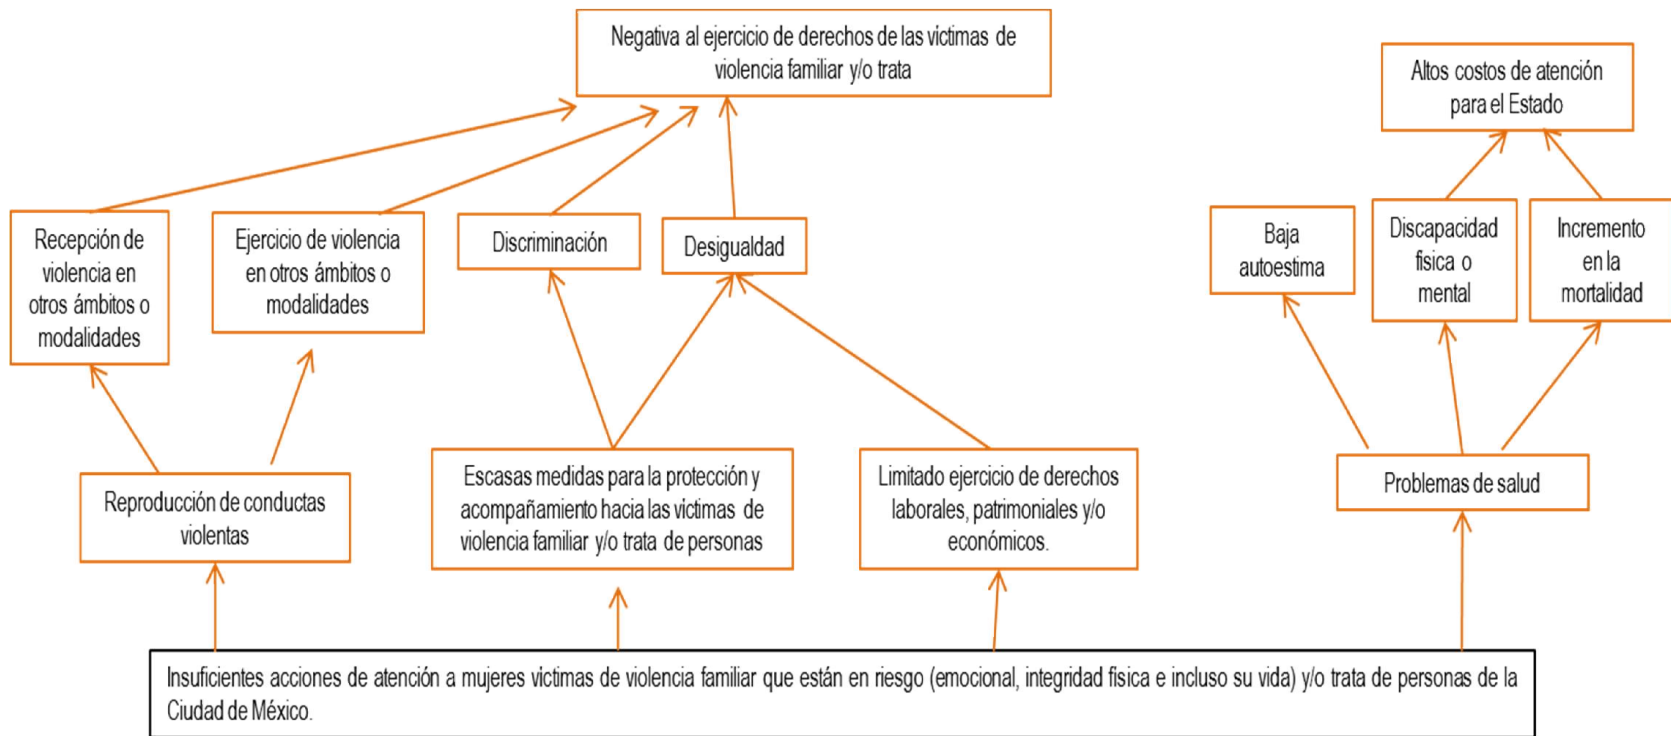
Negativa al ejercicio de derechos de las victimas de violencia familiar y/o trata

Altos costos de atención para el Estado

Recepción de violencia en otros ámbitos o modalidades

Ejercicio de violencia en otros ámbitos o modalidades

Discriminación

Desigualdad

Baja autoestima

Discapacidad física o mental

Incremento en la mortalidad

Reproducción de conductas violentas

Escasas medidas para la protección y acompañamiento hacia las victimas de violencia familiar y/o trata de personas

Limitado ejercicio de derechos laborales, patrimoniales y/o económicos.

Problemas de salud

Insuficientes acciones de atención a mujeres victimas de violencia familiar que están en riesgo (emocional, integridad física e incluso su vida) y/o trata de personas de la Ciudad de México.